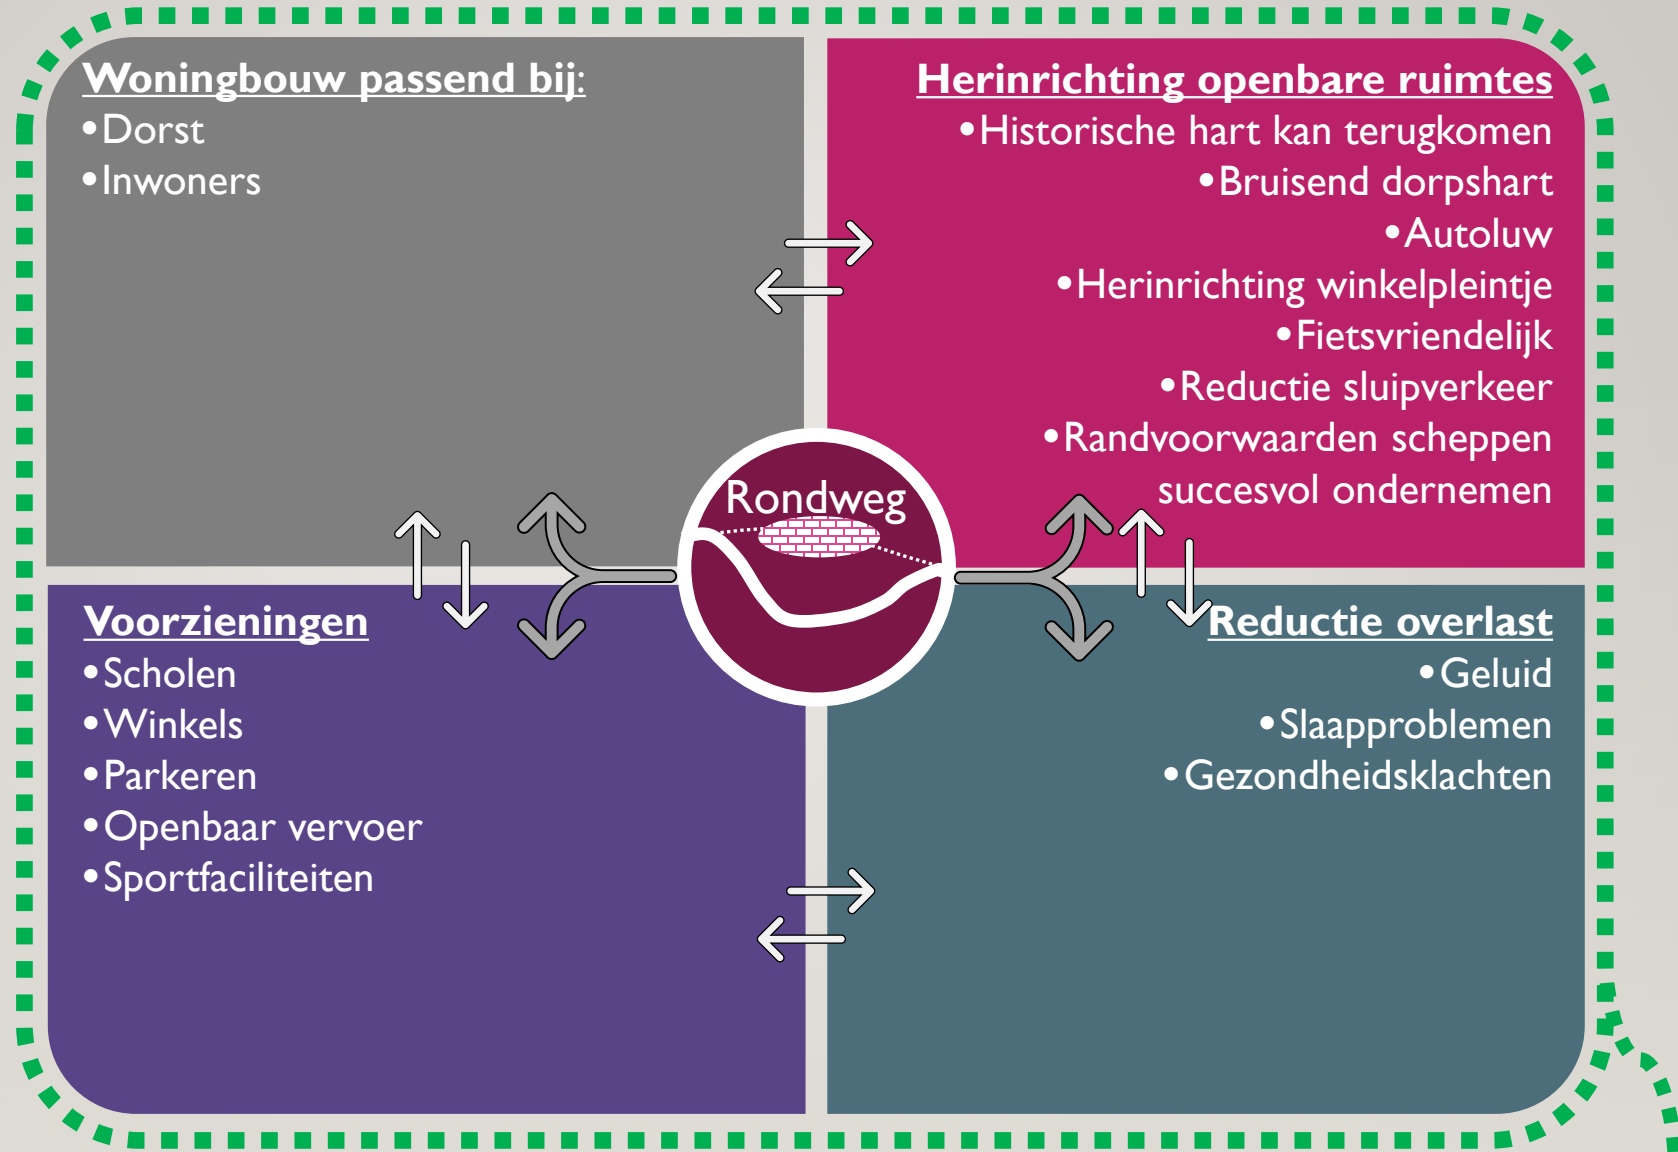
Woningbouw passend bij:
•Dorst
•Inwoners

Herinrichting openbare ruimtes
•Historische hart kan terugkomen
•Bruisend dorpshart
•Autoluw
•Herinrichting winkelpleintje
•Fietsvriendelijk
•Reductie sluipverkeer
•Randvoorwaarden scheppen succesvol ondernemen

Rondweg

Voorzieningen
•Scholen
•Winkels
•Parkeren
•Openbaar vervoer
•Sportfaciliteiten

Reductie overlast
•Geluid
•Slaapproblemen
•Gezondheidsklachten